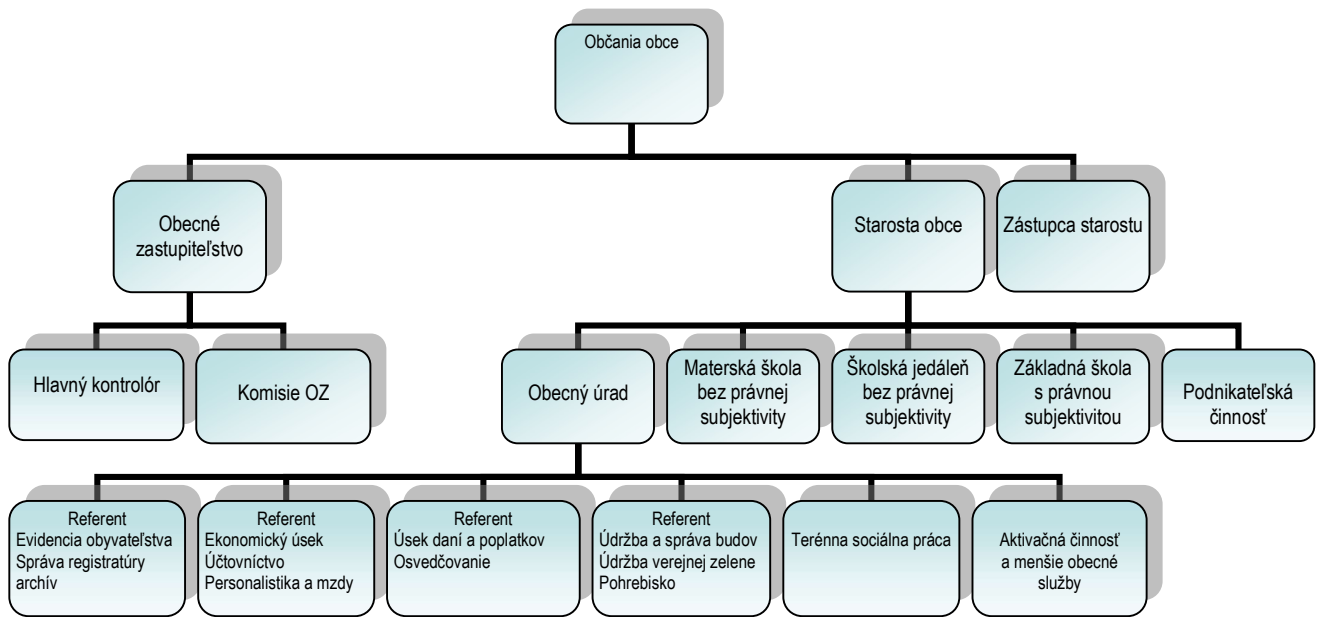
Občania obce

Obecné zastupiteľstvo

Starosta obce

Zástupca starostu

Hlavný kontrolór

Komisie OZ

Obecný úrad

Materská škola bez právnej subjektivity

Školská jedáleň bez právnej subjektivity

Základná škola s právnou subjektivitou

Podnikateľská činnosť

Referent
Evidencia obyvateľstva
Správa registratúry archív

Referent
Ekonomický úsek
Účtovníctvo
Personalistika a mzdy

Referent
Úsek daní a poplatkov
Osvedčovanie

Referent
Údržba a správa budov
Údržba verejnej zelene
Pohrebisko

Terénna sociálna práca

Aktivačná činnosť a menšie obecné služby